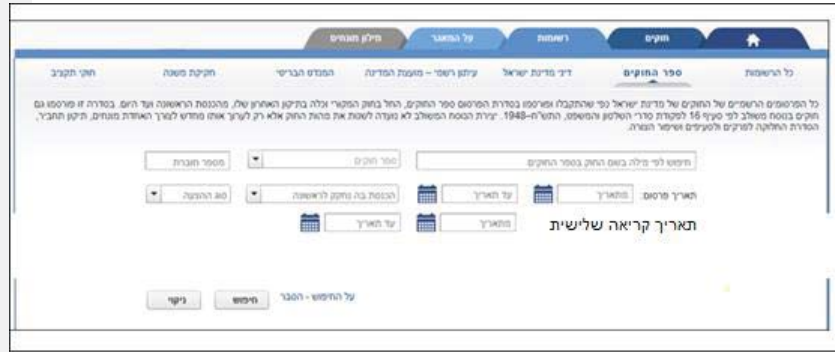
חוקים רשומות על המאגר מילון מונחים

כל הרשומות ספר החוקים דיני מדינת ישראל עיתון רשמי – מועצת המדינה המפנים הבריטי חקיקת משנה חוקי תקציב

כל הפרסומים הרשמיים של החוקים של מדינת ישראל כפי שהתקבלו ופורסמו בסדרת הפרסום ספר החוקים, החל בחוק המקורי וכלה בתיקון האחרון שלו, מהכנסת הראשונה ועד היום. בסדרה זו פורסמו גם חוקים בנוסח משולב לפי סעיף 16 לפקודת סדרי השלטון והמשפט, התש"ח–1948. יצירת הנוסח המשולב לא נועדה לשנות את מהות החוק אלא רק לערוך אותו מחדש לצורך האחדת מונחים, תיקון תחביר, הסדרת החלוקה לפרקים ולסעיפים ושיפור הצורה.

חיפוש לפי מילה בשם החוק בספר החוקים
ספר חוקים
מספר חוברת

תאריך פרסום: מתאריך עד תאריך
הכנסת בה נחקק לראשונה
סוג ההצעה

תאריך קריאה שלישית מתאריך עד תאריך

על החיפוש - הסבר
חיפוש
ניקוי